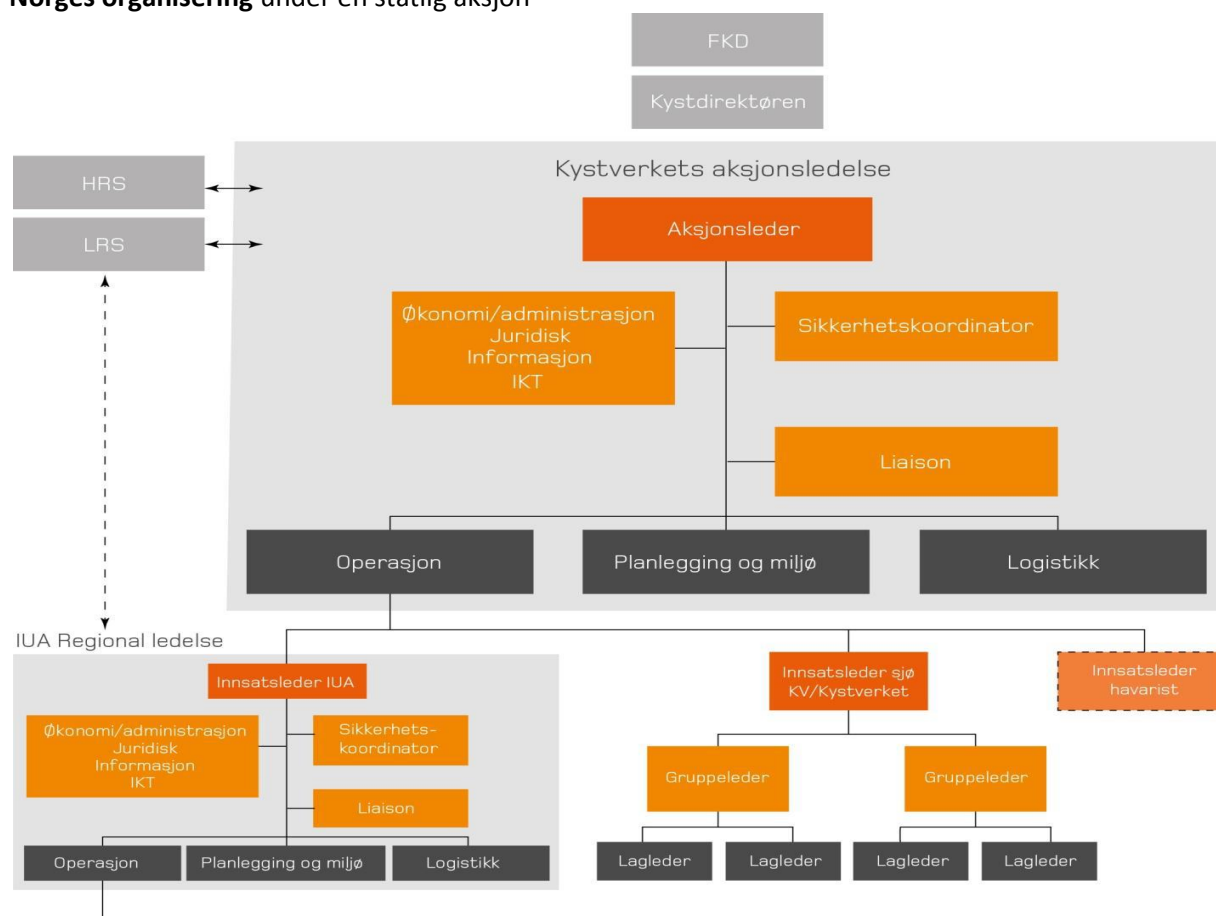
**Norges organisering** under en statlig aksjon

FKD

Kystdirektøren

HRS

LRS

Kystverkets aksjonsledelse

Aksjonsleder

Økonomi/administrasjon
Juridisk
Informasjon
IKT

Sikkerhetskoordinator

Liaison

Operasjon

Planlegging og miljø

Logistikk

IUA Regional ledelse

Innsatsleder IUA

Økonomi/administrasjon
Juridisk
Informasjon
IKT

Sikkerhetskoordinator

Liaison

Operasjon

Planlegging og miljø

Logistikk

Innsatsleder sjø
KV/Kystverket

Innsatsleder havarist

Gruppeleder

Gruppeleder

Lagleder

Lagleder

Lagleder

Lagleder